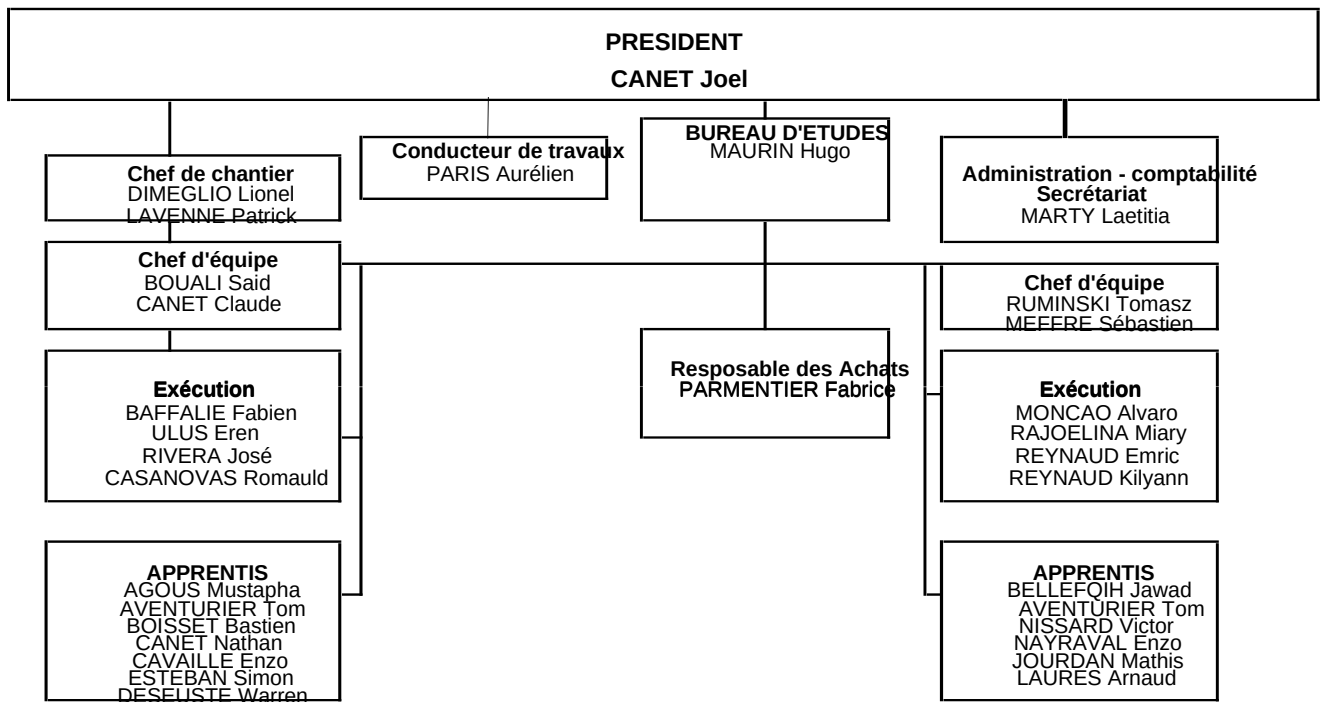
PRESIDENT
CANET Joel

Chef de chantier
DIMEGLIO Lionel
LAVENNE Patrick

Conducteur de travaux
PARIS Aurélien

BUREAU D'ETUDES
MAURIN Hugo

Administration - comptabilité
Secrétariat
MARTY Laetitia

Chef d'équipe
BOUALI Said
CANET Claude

Exécution
BAFFALIE Fabien
ULUS Eren
RIVERA José
CASANOVAS Romauld

APPRENTIS
AGOUS Mustapha
AVENTURIER Tom
BOISSET Bastien
CANET Nathan
CAVAILLE Enzo
ESTEBAN Simon
DESEUSTE Warren

Resposable des Achats
PARMENTIER Fabrice

Chef d'équipe
RUMINSKI Tomasz
MEFFRE Sébastien

Exécution
MONCAO Alvaro
RAJOELINA Miary
REYNAUD Emric
REYNAUD Kilyann

APPRENTIS
BELLEFQIH Jawad
AVENTURIER Tom
NISSARD Victor
NAYRAVAL Enzo
JOURDAN Mathis
LAURES Arnaud